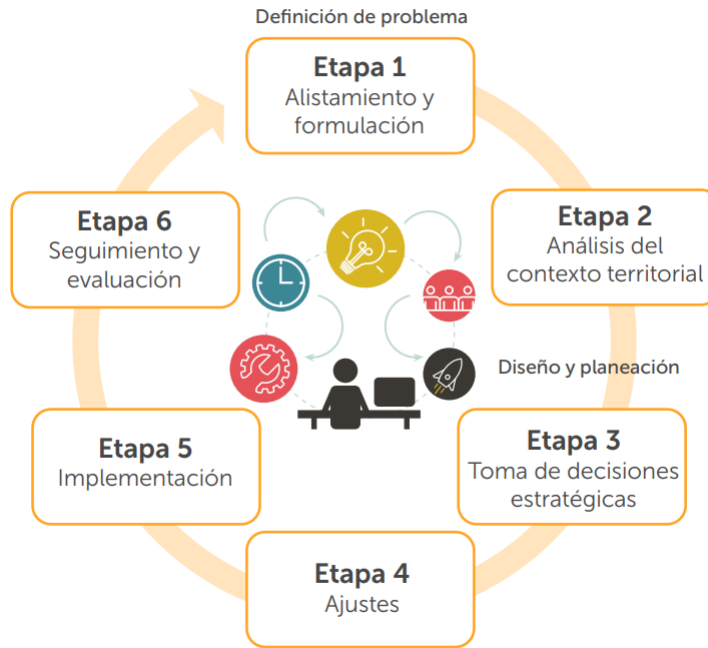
Definición de problema

Etapa 1
Alistamiento y formulación

Etapa 6
Seguimiento y evaluación

Etapa 2
Análisis del contexto territorial

Diseño y planeación

Etapa 5
Implementación

Etapa 3
Toma de decisiones estratégicas

Etapa 4
Ajustes